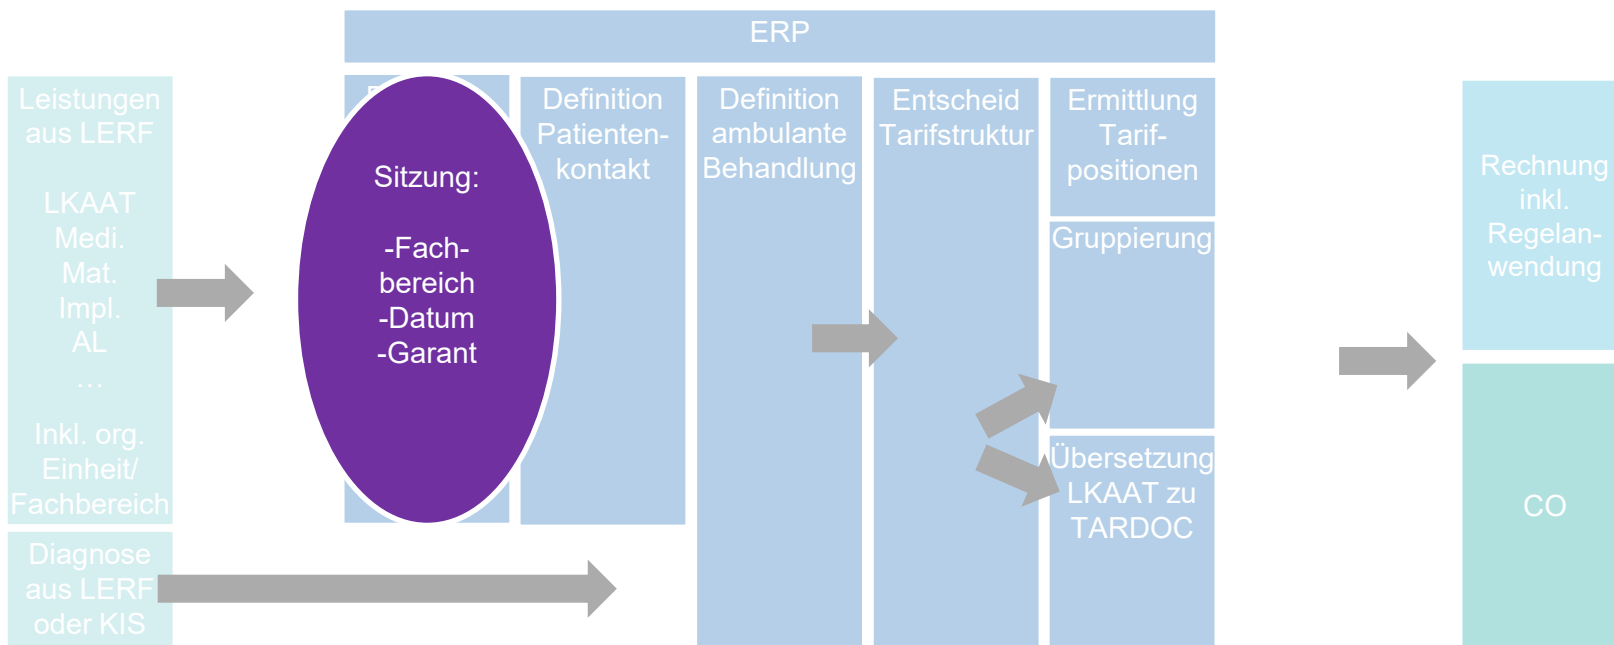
ERP

Leistungen aus LERF

LKAAT
Medi.
Mat.
Impl.
AL
…

Inkl. org. Einheit/ Fachbereich

Diagnose aus LERF oder KIS

Sitzung:

-Fachbereich
-Datum
-Garant

Definition Patientenkontakt

Definition ambulante Behandlung

Entscheid Tarifstruktur

Ermittlung Tarifpositionen

Gruppierung

Übersetzung LKAAT zu TARDOC

Rechnung inkl. Regelanwendung

CO